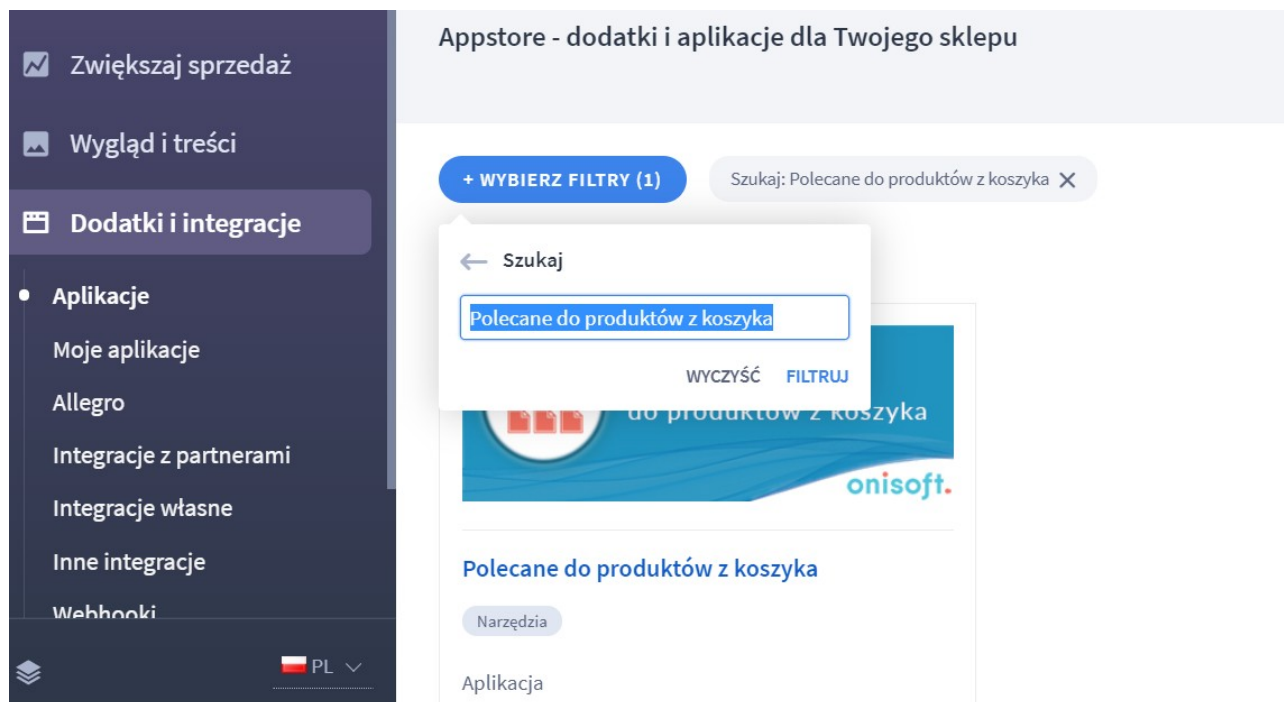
Zwiększaj sprzedaż

Wygląd i treści

Dodatki i integracje

Aplikacje

Moje aplikacje

Allegro

Integracje z partnerami

Integracje własne

Inne integracje

Webhooki

PL

Appstore - dodatki i aplikacje dla Twojego sklepu

+ WYBIERZ FILTRY (1)

Szukaj: Polecane do produktów z koszyka

Szukaj

Polecane do produktów z koszyka

WYCZYŚĆ FILTRUJ

do produktów z koszyka

onisoft.

Polecane do produktów z koszyka

Narzędzia

Aplikacja